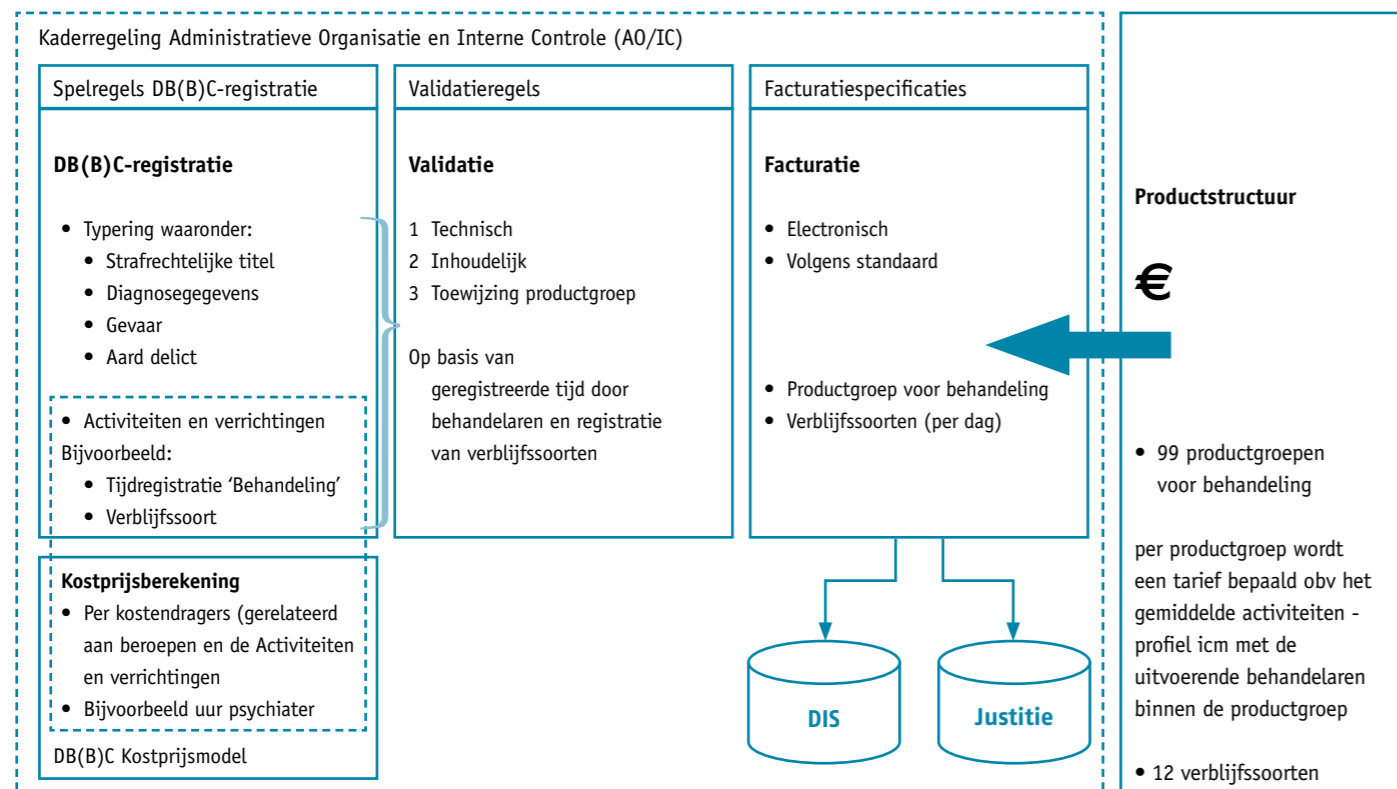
Kaderregeling Administratieve Organisatie en Interne Controle (AO/IC)

Spelregels DB(B)C-registratie

DB(B)C-registratie

• Typering waaronder:
• Strafrechtelijke titel
• Diagnosegegevens
• Gevaar
• Aard delict

• Activiteiten en verrichtingen
Bijvoorbeeld:
• Tijdregistratie 'Behandeling'
• Verblijfssoort

Kostprijsberekening
• Per kostendragers (gerelateerd aan beroepen en de Activiteiten en verrichtingen
• Bijvoorbeeld uur psychiater

DB(B)C Kostprijsmodel

Validatieregels

Validatie

1 Technisch
2 Inhoudelijk
3 Toewijzing productgroep

Op basis van geregistreerde tijd door behandelaren en registratie van verblijfssoorten

Facturatiespecificaties

Facturatie

• Electronisch
• Volgens standaard

• Productgroep voor behandeling
• Verblijfssoorten (per dag)

DIS

Justitie

Productstructuur

€

• 99 productgroepen voor behandeling

per productgroep wordt een tarief bepaald obv het gemiddelde activiteiten -profiel icm met de uitvoerende behandelaren binnen de productgroep

• 12 verblijfssoorten